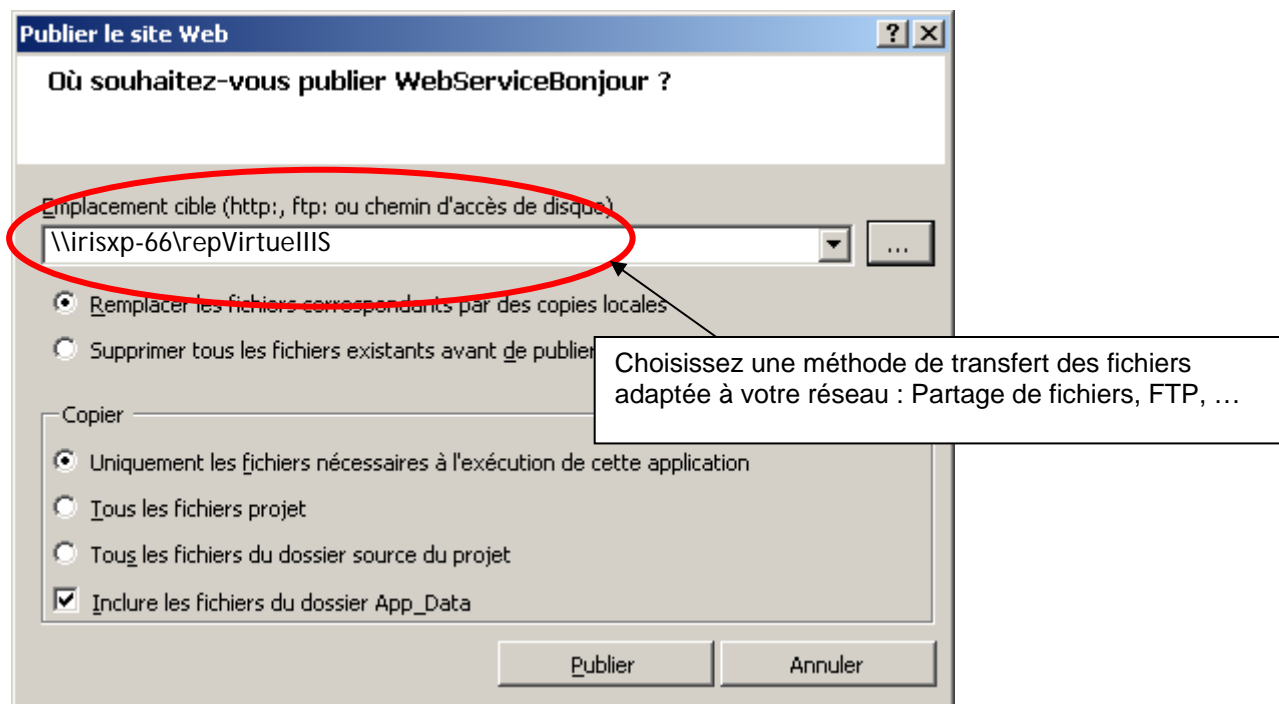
Publier le site Web

?

Où souhaitez-vous publier WebServiceBonjour ?

Emplacement cible (http:, ftp: ou chemin d'accès de disque)

\\irisxp-66\repVirtuelIIS

...

Remplacer les fichiers correspondants par des copies locales

Supprimer tous les fichiers existants avant de publier

Choisissez une méthode de transfert des fichiers adaptée à votre réseau : Partage de fichiers, FTP, …

Copier

Uniquement les fichiers nécessaires à l'exécution de cette application

Tous les fichiers projet

Tous les fichiers du dossier source du projet

Inclure les fichiers du dossier App_Data

Publier

Annuler